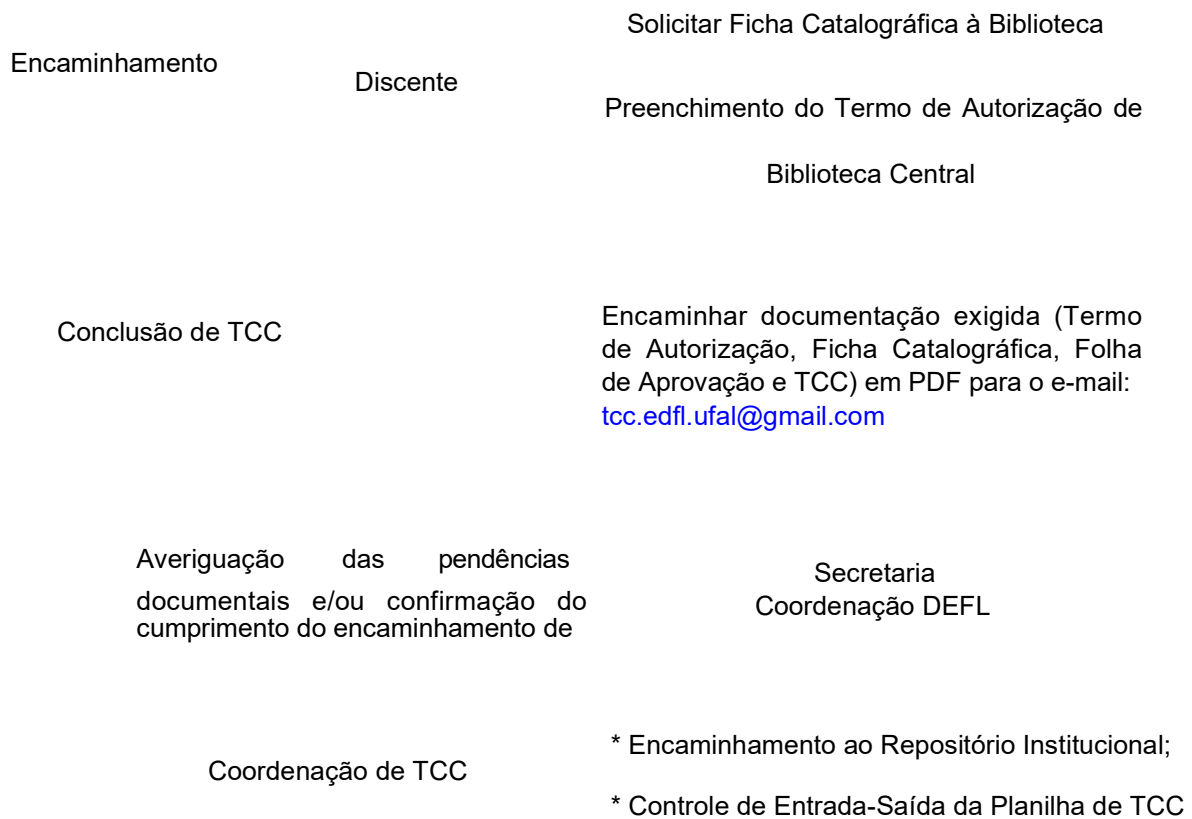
Solicitar Ficha Catalográfica à Biblioteca

Encaminhamento

Discente

Preenchimento do Termo de Autorização de

Biblioteca Central

Conclusão de TCC

Encaminhar documentação exigida (Termo de Autorização, Ficha Catalográfica, Folha de Aprovação e TCC) em PDF para o e-mail: tcc.edfl.ufal@gmail.com

Averiguação das pendências documentais e/ou confirmação do cumprimento do encaminhamento de

Secretaria
Coordenação DEFL

Coordenação de TCC

* Encaminhamento ao Repositório Institucional;

* Controle de Entrada-Saída da Planilha de TCC